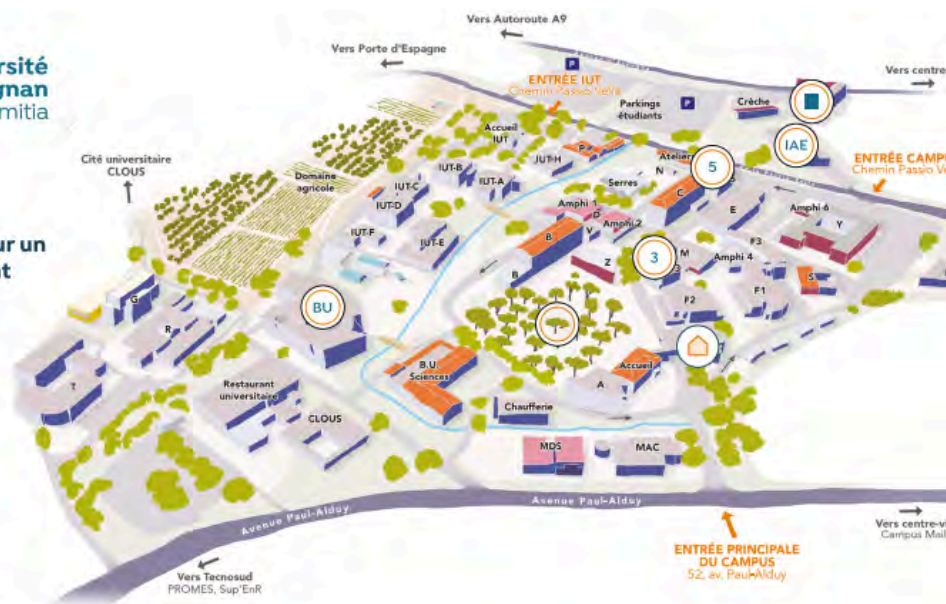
rsité
gnan
mitia

ur un
t

Vers Autoroute A9

Vers Porte d'Espagne

Vers centre

ENTRÉE IUT
Chemin Passio Vella

Parkings étudiants

P

P

Crèche

IAE

ENTRÉE CAMPU
Chemin Passio Ve

Cité universitaire
CLOUS

Accueil IUT

IUT-H

P

Atelier

5

Domaine agricole

IUT-B

IUT-A

N

Serres

C

IUT-C

IUT-D

Amphi 1

D

Amphi 2

E

Amphi 6

Y

IUT-F

IUT-E

B

V

F3

M

3

Amphi 4

Z

B

S

G

F1

F2

BU

R

Accueil

?

A

B.U. Sciences

Restaurant universitaire

Chaufferie

CLOUS

MDS

MAC

Avenue Paul-Alduy

Avenue Paul-Alduy

Vers centre-vi
Campus Mail

ENTRÉE PRINCIPALE DU CAMPUS
52, av. Paul-Alduy

Vers Tecnosud
PROMES, Sup'EnR